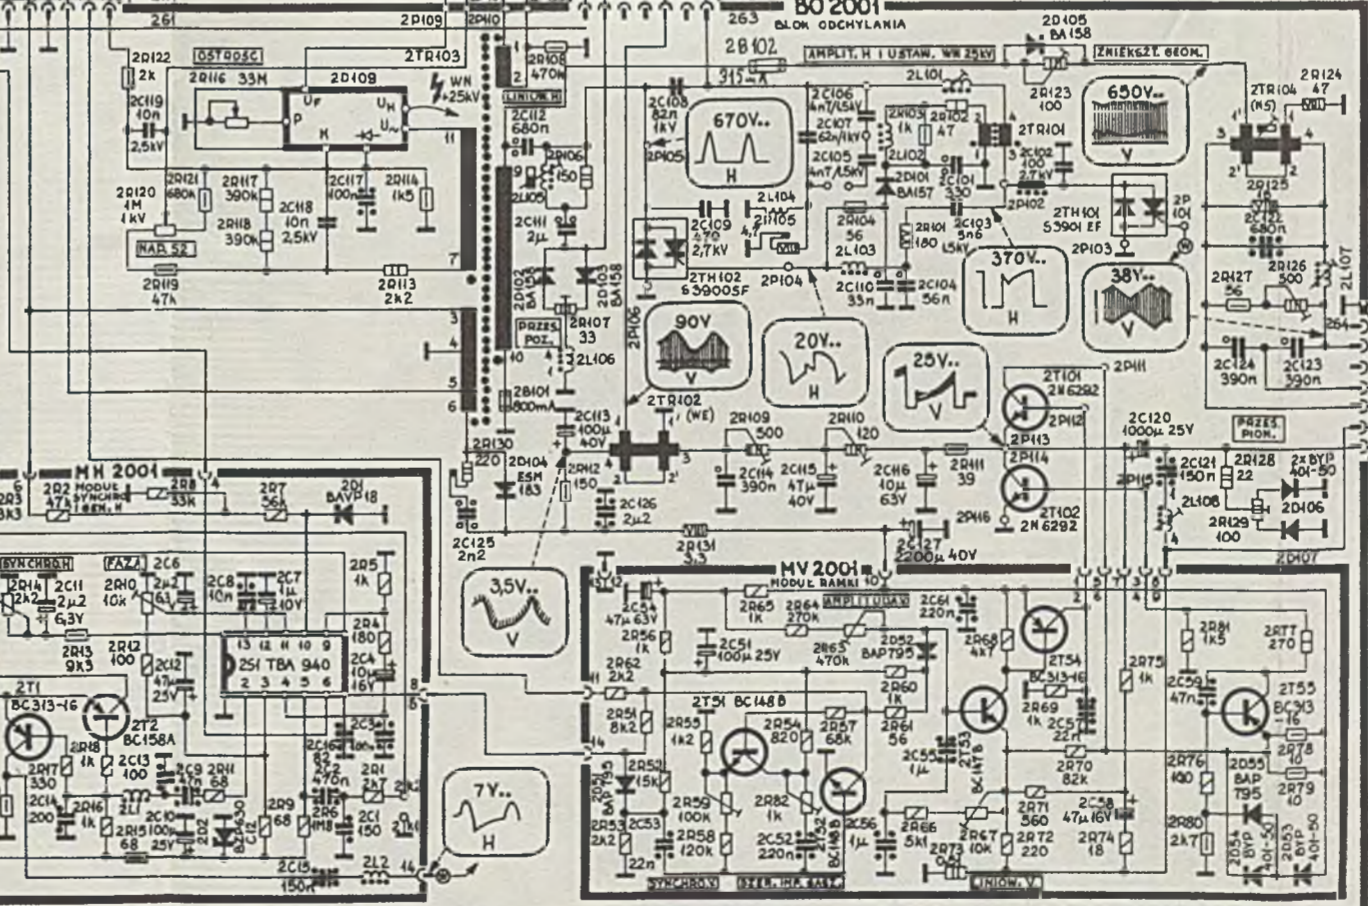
BO 2001
BLOK ODCHYLANIA
261 2P109 2P110 263
2R122 2k
OSTROŚĆ
2R116 3,3M
2D109
2TR103
WN 25kV
$U_F$ P K $U_H$ $U_{\sim}$
2C119 10n 2,5kV
2R121 680k
2R117 390k
2R118 390k
2C118 10n 2,5kV
2C117 100n
2R114 1k5
2R120 4M 1kV
NAP. 52
2R119 47k
2R113 2k2
2R108 470k
LINIOW. H
2C112 680n
2R106 150
2L105
2C111 2μ
2D102 BA158
2D103 BA158
PRZES. POZ.
2R107 33
2L106
2B101 800mA
2R130 220
2D104 ESM 183
2C125 2n2
2B102 315mA
AMPLIT. H I USTAW. WN 25kV
2C108 82n 1kV
2P105
670V.. H
2C106 4n7/1,5kV
2C107 62n/1kV
2C105 4n7/1,5kV
2R103 1k
2L102
2R102 47
2L101
2D101 BA157
2C101 330
2C102 100 2,7kV
2TR101
2P102
2C109 470 2,7kV
2L104
2L105
2TH102 639005F
2P104
2R104 56
2L103
2C110 33n
2R101 180
2C103 5n6 1,5kV
2C104 56n
2D105 BA158
ZNIEKSZT. GEOM.
2R123 100
650V.. V
2TH101 5390 EF
2P103
2P 101
370V.. H
38V.. V
2TR104 (NS)
2R124 47
2R125
2C122 680n
2R127 56
2R126 500
2L107
2C124 390n
2C123 390n
264
90V V
20V.. H
25V.. V
2TR102 (WE)
2P106
2C113 100μ 40V
2R112 150
2C126 2μ2
2R109 500
2C114 390n
2R110 120
2C115 47μ 40V
2C116 10μ 63V
2R111 39
2P116
2T101 2N6292
2P112
2P113
2P114
2T102 2N6292
2P111
2C120 1000μ 25V
2P115
2C121 150n
PRZES. PION.
2R128 22
2x BYP 401-50
2D106
2L108
2R129 100
2D107
2R131 3,3
2C127 2200μ 40V
MH 2001
MODUŁ SYNCHR. I GEN. H
2R3 3k3
2R2 47k
2R8 33k
2R7 56k
2D1 BAVP18
SYNCHRON.
FAZA
2R14 2k2
2C11 2μ2 63V
2R10 10k
2C6 2n2
2C8 10n
2C7 1μ 10V
2R13 9k3
2R12 100
2C12 47μ 25V
2S1 TBA 940
13 12 11 10 9
2 3 4 5 6
2R5 1k
2R4 180
2C4 10μ 16V
2C3
2T1 BC313-16
2T2 BC158A
2R18 1k
2C13 100
2R17 330
2C14 200
2R16 1k
2L1
2R15 68
2C9 47n
2R11 68
2C10 100μ 25V
2D2
2R9 68
2C16 82
2R6 1M8
2R1 2k7
2C1 150
2C15 150n
2L2
3,5V.. V
7V.. H
MV 2001
MODUŁ RAMKI
2C54 47μ 63V
2R56 1k
2R65 1k
2R64 270k
AMPLITUDA V
2C51 100μ 25V
2R63 470k
2D52 BAP795
2C61 220n
2R68 4k7
2T54 BC313-16
2R69 1k
2C57 22n
2R62 2k2
2R61 8k2
2T51 BC148B
2R55 1k2
2R54 820
2R57 68k
2R60 1k
2R61 56
2C55 1μ
2T53 BC147B
2R70 82k
2R75 1k
2R81 1k5
2R77 270
2C59 47n
2T55 BC313-16
2R78 10
2R79 10
2D51 BAP795
2R52 15k
2R53 2k2
2C53 22n
2R59 100k
2R58 120k
2R82 1k
2C52 220n
2T52 BC148B
2C56 1μ
2R66 5k1
2R73
2R67 10k
2R71 560
2R72 220
2C58 47μ 16V
2R74 18
2R76 100
2R80 2k7
2D55 BAP795
2D54 BYP 401-50
2D53 BYP 401-50
SYNCHRON.
SZER. IMP. BAŁ.
LINIOW. V.